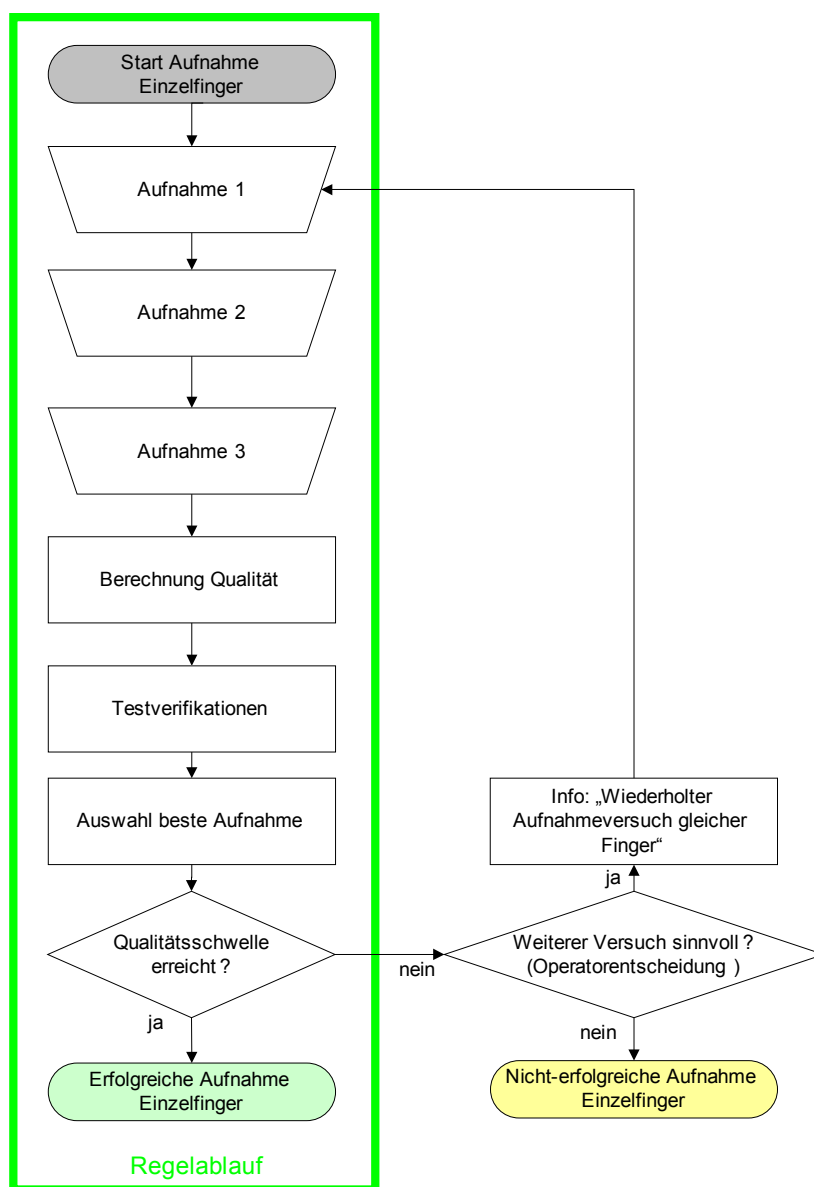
Start Aufnahme Einzelfinger

Aufnahme 1

Aufnahme 2

Aufnahme 3

Berechnung Qualität

Testverifikationen

Auswahl beste Aufnahme

Qualitätsschwelle erreicht ?

ja

Erfolgreiche Aufnahme Einzelfinger

Regelablauf

nein

Weiterer Versuch sinnvoll ? (Operatorentscheidung )

ja

Info: „Wiederholter Aufnahmeversuch gleicher Finger“

nein

Nicht-erfolgreiche Aufnahme Einzelfinger